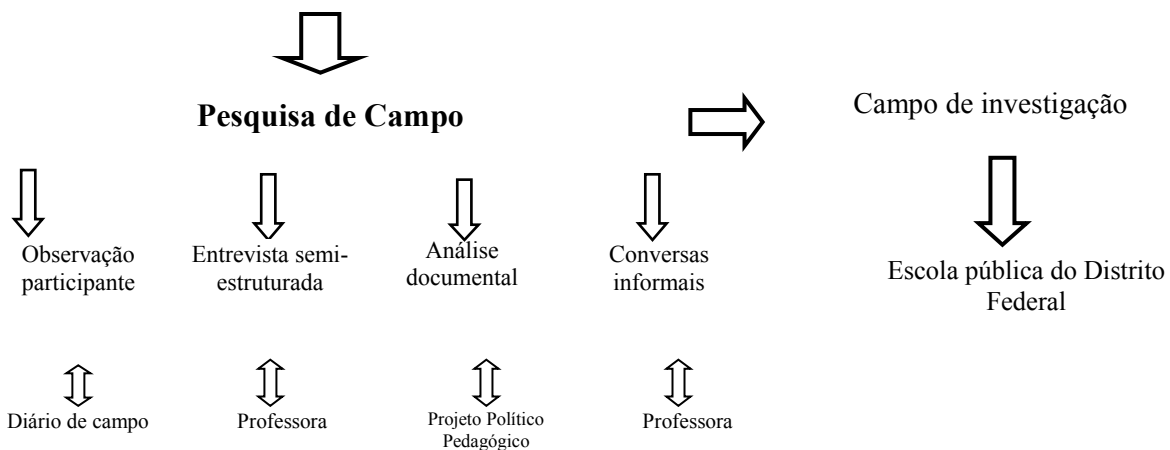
Pesquisa de Campo

Campo de investigação

Escola pública do Distrito Federal

Observação participante

Entrevista semi-estruturada

Análise documental

Conversas informais

Diário de campo

Professora

Projeto Político Pedagógico

Professora